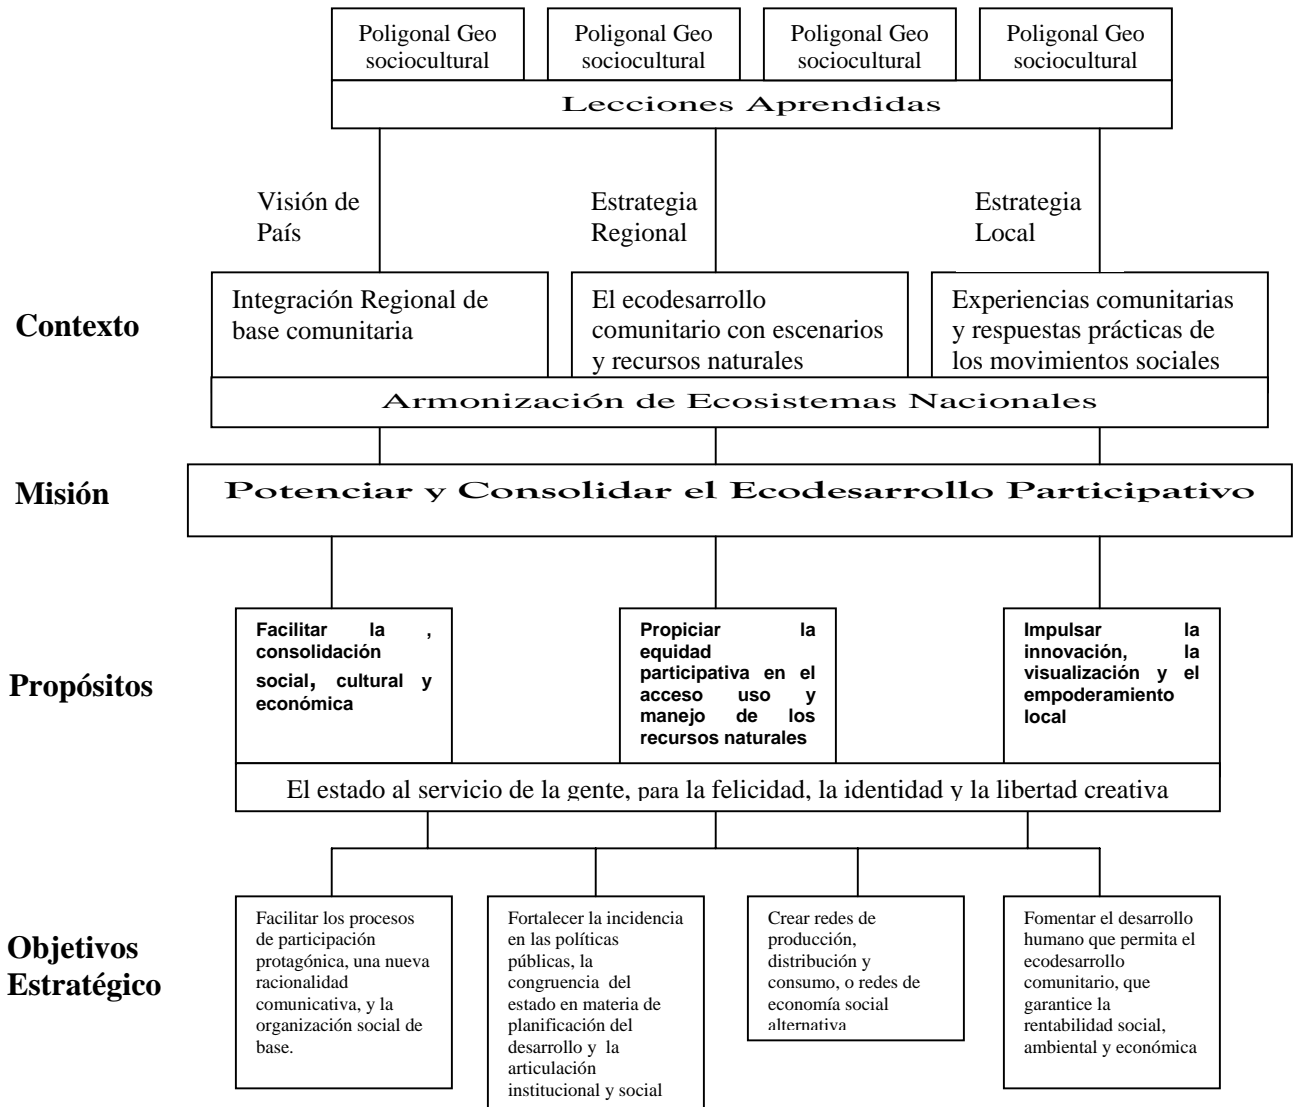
Poligonal Geo sociocultural

Poligonal Geo sociocultural

Poligonal Geo sociocultural

Poligonal Geo sociocultural

Lecciones Aprendidas

Visión de País

Estrategia Regional

Estrategia Local

Contexto

Integración Regional de base comunitaria

El ecodesarrollo comunitario con escenarios y recursos naturales

Experiencias comunitarias y respuestas prácticas de los movimientos sociales

Armonización de Ecosistemas Nacionales

Misión

Potenciar y Consolidar el Ecodesarrollo Participativo

Propósitos

Facilitar la , consolidación social, cultural y económica

Propiciar la equidad participativa en el acceso uso y manejo de los recursos naturales

Impulsar la innovación, la visualización y el empoderamiento local

El estado al servicio de la gente, para la felicidad, la identidad y la libertad creativa

Objetivos Estratégico

Facilitar los procesos de participación protagónica, una nueva racionalidad comunicativa, y la organización social de base.

Fortalecer la incidencia en las políticas públicas, la congruencia del estado en materia de planificación del desarrollo y la articulación institucional y social

Crear redes de producción, distribución y consumo, o redes de economía social alternativa

Fomentar el desarrollo humano que permita el ecodesarrollo comunitario, que garantice la rentabilidad social, ambiental y económica